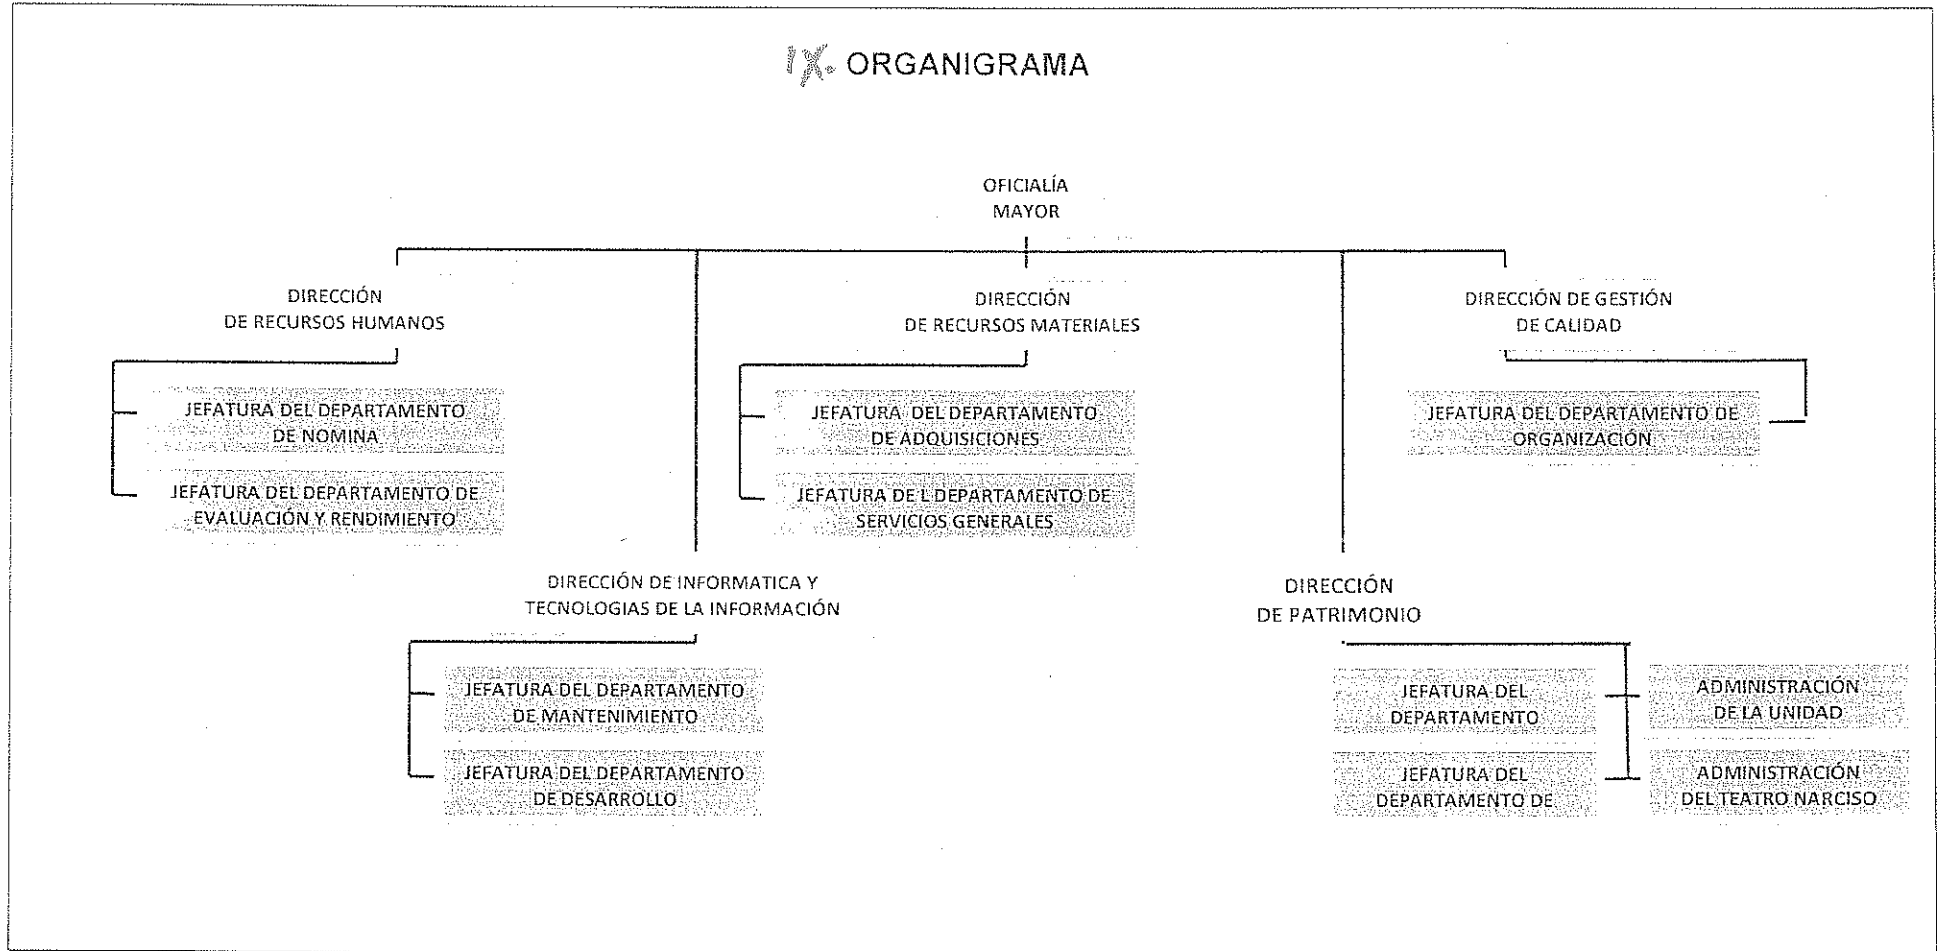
IX. ORGANIGRAMA

OFICIALÍA MAYOR

DIRECCIÓN DE RECURSOS HUMANOS

JEFATURA DEL DEPARTAMENTO DE NOMINA

JEFATURA DEL DEPARTAMENTO DE EVALUACIÓN Y RENDIMIENTO

DIRECCIÓN DE RECURSOS MATERIALES

JEFATURA DEL DEPARTAMENTO DE ADQUISICIONES

JEFATURA DE L DEPARTAMENTO DE SERVICIOS GENERALES

DIRECCIÓN DE GESTIÓN DE CALIDAD

JEFATURA DEL DEPARTAMENTO DE ORGANIZACIÓN

DIRECCIÓN DE INFORMATICA Y TECNOLOGIAS DE LA INFORMACIÓN

JEFATURA DEL DEPARTAMENTO DE MANTENIMIENTO

JEFATURA DEL DEPARTAMENTO DE DESARROLLO

DIRECCIÓN DE PATRIMONIO

JEFATURA DEL DEPARTAMENTO

JEFATURA DEL DEPARTAMENTO DE

ADMINISTRACIÓN DE LA UNIDAD

ADMINISTRACIÓN DEL TEATRO NARCISO